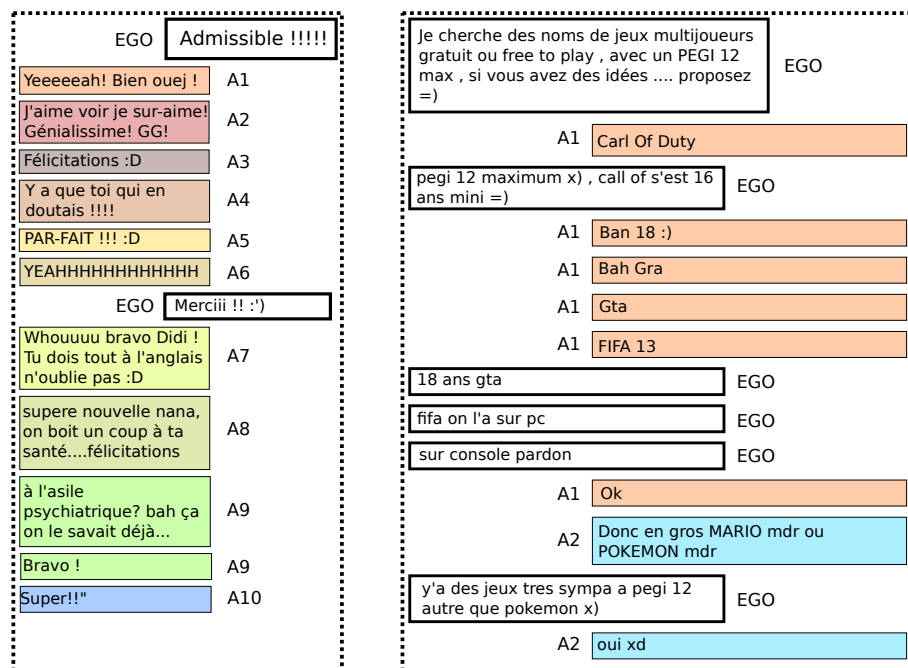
EGO Admissible !!!!!

Yeeeeeah! Bien ouej ! A1

J'aime voir je sur-aime! Génialissime! GG! A2

Félicitations :D A3

Y a que toi qui en doutais !!!! A4

PAR-FAIT !!! :D A5

YEAHHHHHHHHHHHH A6

EGO Merciii !! :')

Whouuuu bravo Didi ! Tu dois tout à l'anglais n'oublie pas :D A7

supere nouvelle nana, on boit un coup à ta santé....félicitations A8

à l'asile psychiatrique? bah ça on le savait déjà... A9

Bravo ! A9

Super!!" A10

Je cherche des noms de jeux multijoueurs gratuit ou free to play , avec un PEGI 12 max , si vous avez des idées .... proposez =) EGO

A1 Carl Of Duty

pegi 12 maximum x) , call of s'est 16 ans mini =) EGO

A1 Ban 18 :)

A1 Bah Gra

A1 Gta

A1 FIFA 13

18 ans gta EGO

fifa on l'a sur pc EGO

sur console pardon EGO

A1 Ok

A2 Donc en gros MARIO mdr ou POKEMON mdr

y'a des jeux tres sympa a pegi 12 autre que pokemon x) EGO

A2 oui xd